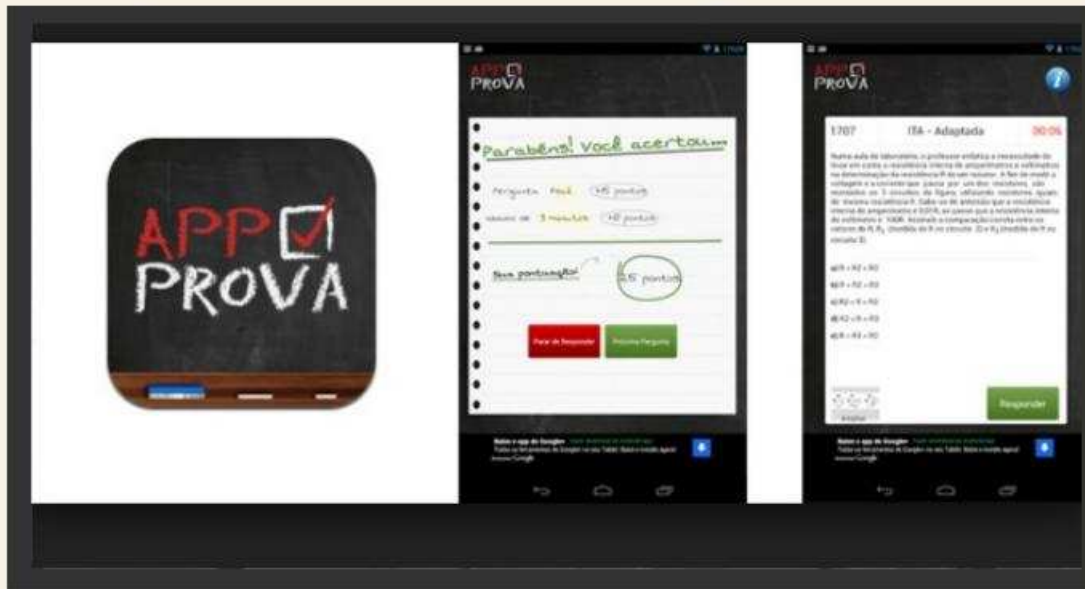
APP PROVA

APP PROVA

Parabéns! Você acertou...

Pergunta Fácil +15 pontos

Resposta em 3 minutos +10 pontos

Sua pontuação: 25 pontos

Parar de Responder

Próxima Pergunta

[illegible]

APP PROVA

1707 ITA - Adaptada 00:06

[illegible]

a) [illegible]

b) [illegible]

c) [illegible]

d) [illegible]

e) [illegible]

Responder

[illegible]